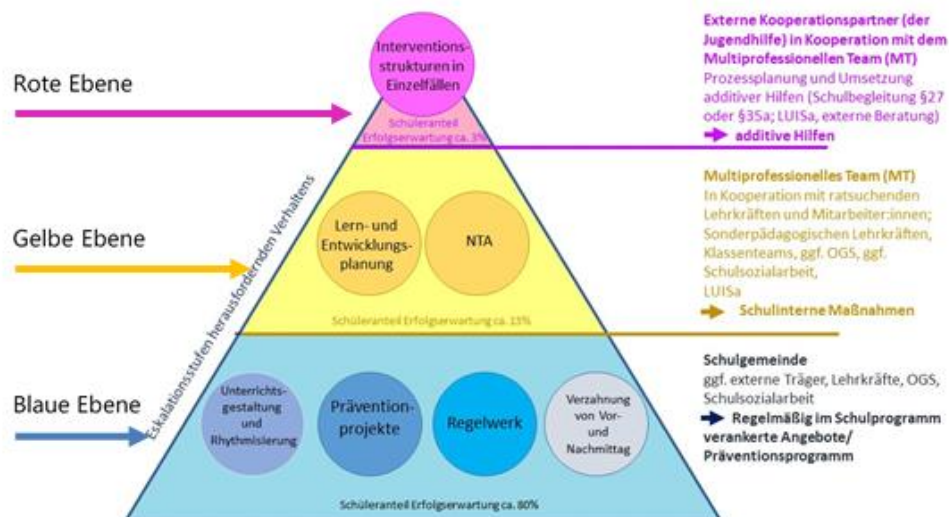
Rote Ebene

Interventions-strukturen in Einzelfällen

Schüleranteil Erfolgserwartung ca. 3%

Externe Kooperationspartner (der Jugendhilfe) in Kooperation mit dem Multiprofessionellen Team (MT)
Prozessplanung und Umsetzung additiver Hilfen (Schulbegleitung §27 oder §35a; LUISa, externe Beratung)
additive Hilfen

Gelbe Ebene

Eskalationsstufen herausfordernden Verhaltens

Lern- und Entwicklungs-planung

NTA

Schüleranteil Erfolgserwartung ca. 15%

Multiprofessionelles Team (MT)
In Kooperation mit ratsuchenden Lehrkräften und Mitarbeiter:innen; Sonderpädagogischen Lehrkräften, Klassenteams, ggf. OGS, ggf. Schulsozialarbeit, LUISa
Schulinterne Maßnahmen

Blaue Ebene

Unterrichts-gestaltung und Rhythmisierung

Prävention-projekte

Regelwerk

Verzahnung von Vor- und Nachmittag

Schüleranteil Erfolgserwartung ca. 80%

Schulgemeinde
ggf. externe Träger, Lehrkräfte, OGS, Schulsozialarbeit
Regelmäßig im Schulprogramm verankerte Angebote/ Präventionsprogramm